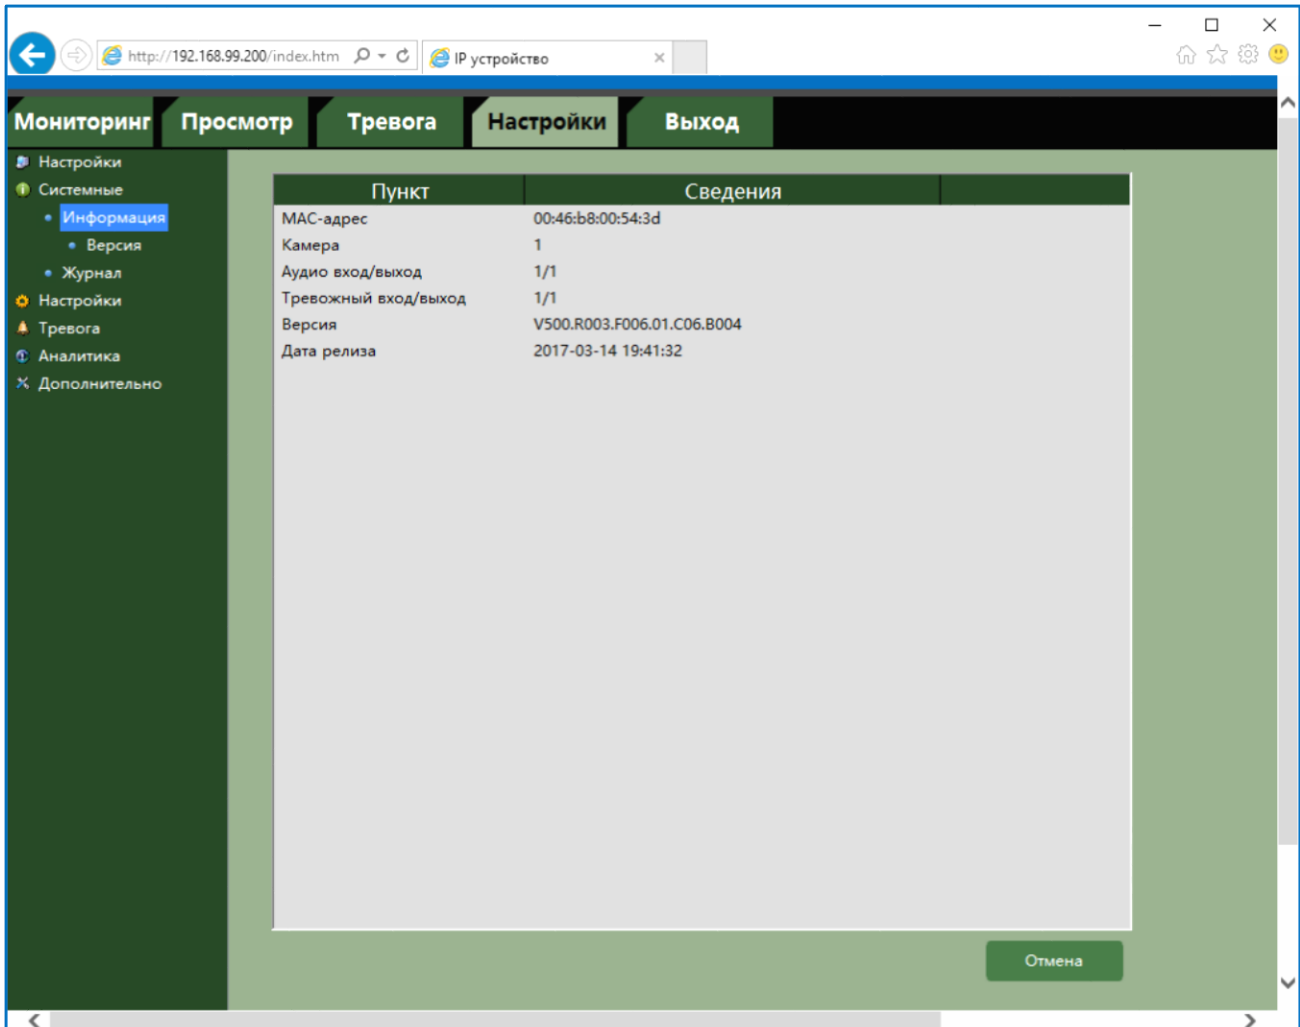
http://192.168.99.200/index.htm

IP устройство

Мониторинг Просмотр Тревога Настройки Выход

Настройки
Системные
Информация
Версия
Журнал
Настройки
Тревога
Аналитика
Дополнительно

| Пункт | Сведения | |
|---|---|---|
| MAC-адрес | 00:46:b8:00:54:3d | |
| Камера | 1 | |
| Аудио вход/выход | 1/1 | |
| Тревожный вход/выход | 1/1 | |
| Версия | V500.R003.F006.01.C06.B004 | |
| Дата релиза | 2017-03-14 19:41:32 | |

Отмена